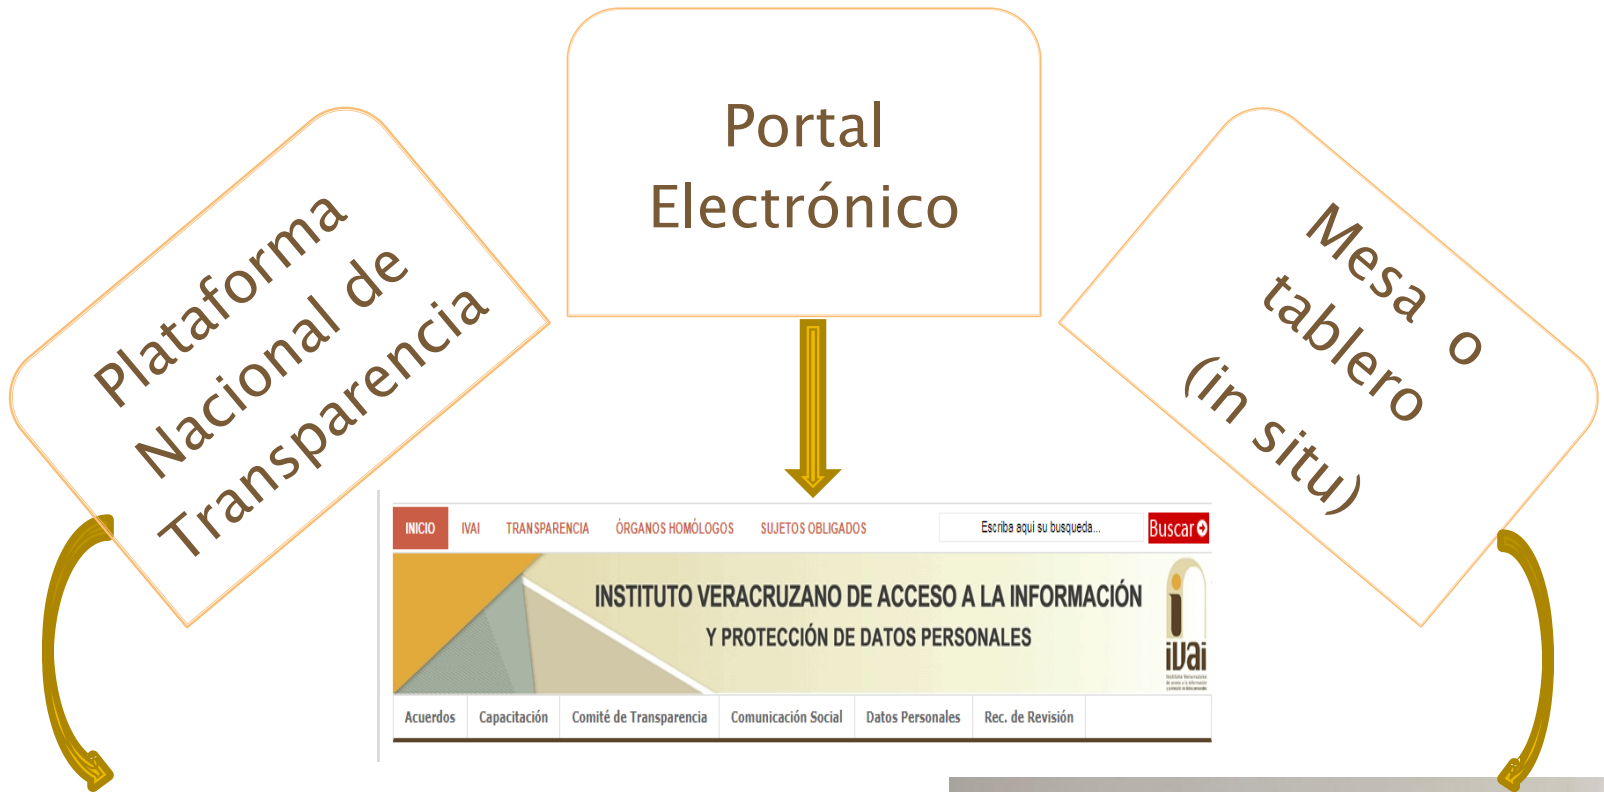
Plataforma Nacional de Transparencia

Portal Electrónico

Mesa o tablero (in situ)

INICIO IVAI TRANSPARENCIA ÓRGANOS HOMÓLOGOS SUJETOS OBLIGADOS Escriba aquí su busqueda... Buscar

INSTITUTO VERACRUZANO DE ACCESO A LA INFORMACIÓN Y PROTECCIÓN DE DATOS PERSONALES

iVai

Acuerdos Capacitación Comité de Transparencia Comunicación Social Datos Personales Rec. de Revisión